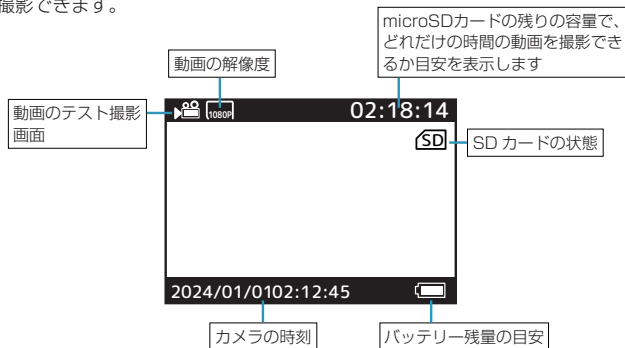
撮影できます。

microSDカードの残りの容量で、どれだけの時間の動画を撮影できるか目安を表示します

動画の解像度

動画のテスト撮影画面

1080P

02:18:14

SD

SD カードの状態

2024/01/0102:12:45

カメラの時刻

バッテリー残量の目安